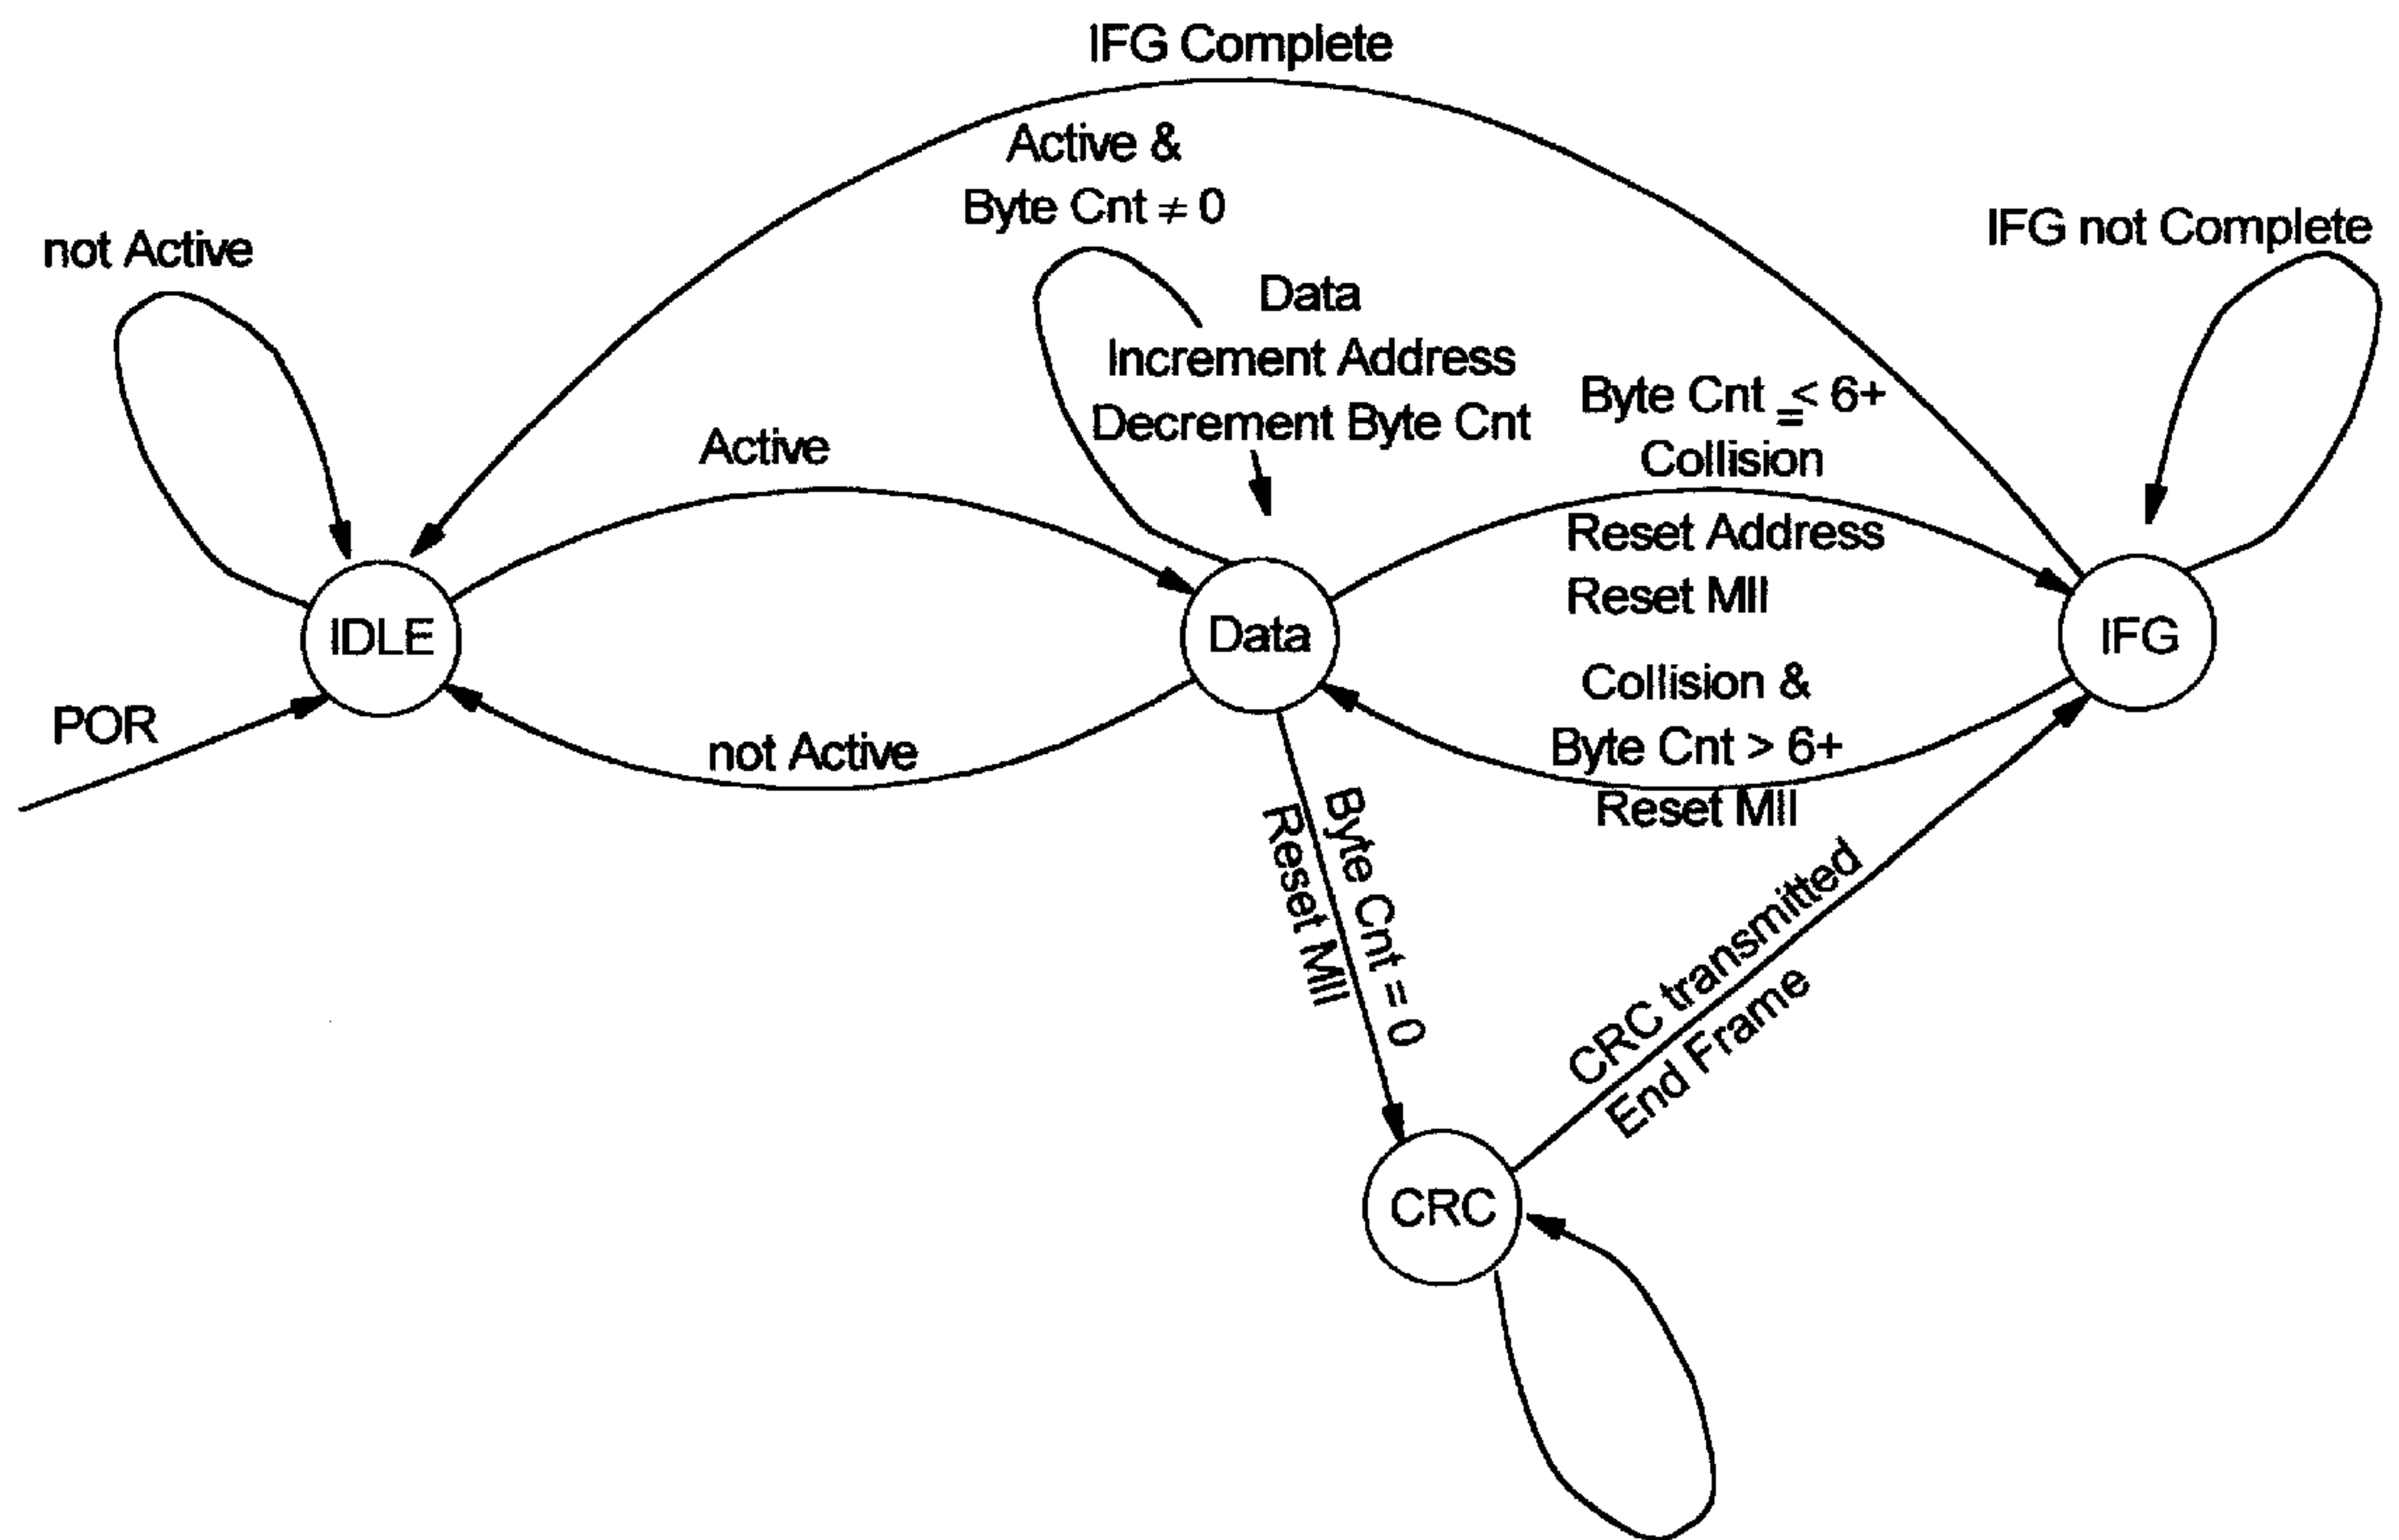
IFG Complete

Active &
Byte Cnt $\neq$ 0

not Active

IFG not Complete

Data
Increment Address
Decrement Byte Cnt

Byte Cnt $\leq$ 6+
Collision
Reset Address
Reset MII

Active

IDLE

Data

IFG

POR

not Active

Collision &
Byte Cnt > 6+
Reset MII

Byte Cnt = 0
Reset MII

CRC transmitted
End Frame

CRC